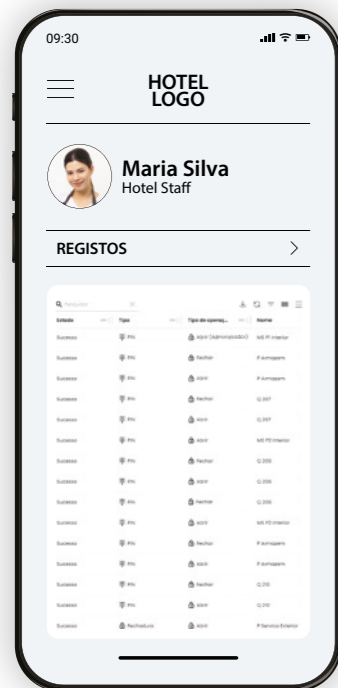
09:30

HOTEL LOGO

Maria Silva
Hotel Staff

REGISTOS

Pesquisar

| Estado | Tipo | Tipo de operaç... | Nome |
|---|---|---|---|
| Sucesso | PIN | Abrir (Administrador) | MS Pl Interior |
| Sucesso | PIN | Fechar | P Aumogaem |
| Sucesso | PIN | Abrir | P Aumogaem |
| Sucesso | PIN | Fechar | Q 207 |
| Sucesso | PIN | Abrir | Q 207 |
| Sucesso | PIN | Abrir | MS PD Interior |
| Sucesso | PIN | Fechar | Q 205 |
| Sucesso | PIN | Abrir | Q 205 |
| Sucesso | PIN | Fechar | Q 206 |
| Sucesso | PIN | Abrir | MS PD Interior |
| Sucesso | PIN | Fechar | P Aumogaem |
| Sucesso | PIN | Abrir | P Aumogaem |
| Sucesso | PIN | Fechar | Q 210 |
| Sucesso | PIN | Abrir | Q 210 |
| Sucesso | Fechadura | Abrir | P Serviço Exterior |